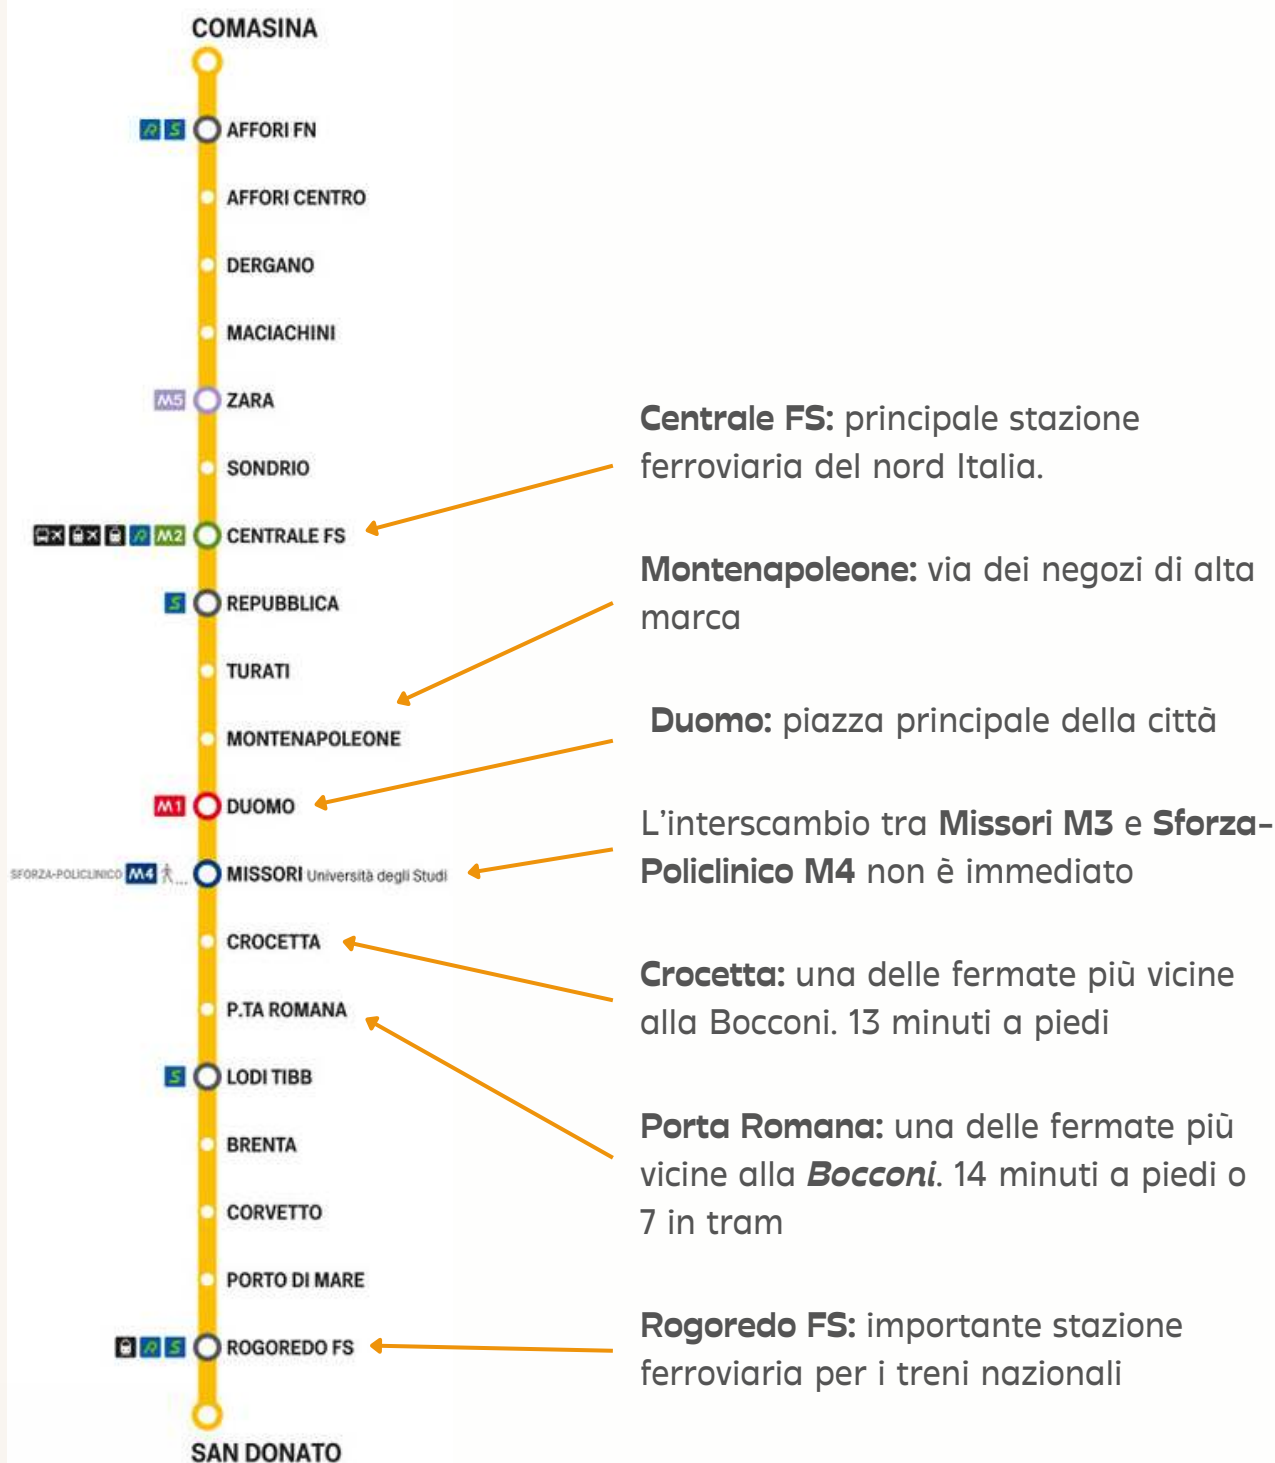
COMASINA

S AFFORI FN

AFFORI CENTRO

DERGANO

MACIACHINI

M5 ZARA

SONDRIO

M2 CENTRALE FS

S REPUBBLICA

TURATI

MONTENAPOLEONE

M1 DUOMO

SFORZA-POLICLINICO M4 MISSORI Università degli Studi

CROCETTA

P.TA ROMANA

S LODI TIBB

BRENTA

CORVETTO

PORTO DI MARE

S ROGOREDO FS

SAN DONATO

**Centrale FS:** principale stazione ferroviaria del nord Italia.

**Montenapoleone:** via dei negozi di alta marca

**Duomo:** piazza principale della città

L'interscambio tra **Missori M3** e **Sforza-Policlinico M4** non è immediato

**Crocetta:** una delle fermate più vicine alla Bocconi. 13 minuti a piedi

**Porta Romana:** una delle fermate più vicine alla ***Bocconi***. 14 minuti a piedi o 7 in tram

**Rogoredo FS:** importante stazione ferroviaria per i treni nazionali